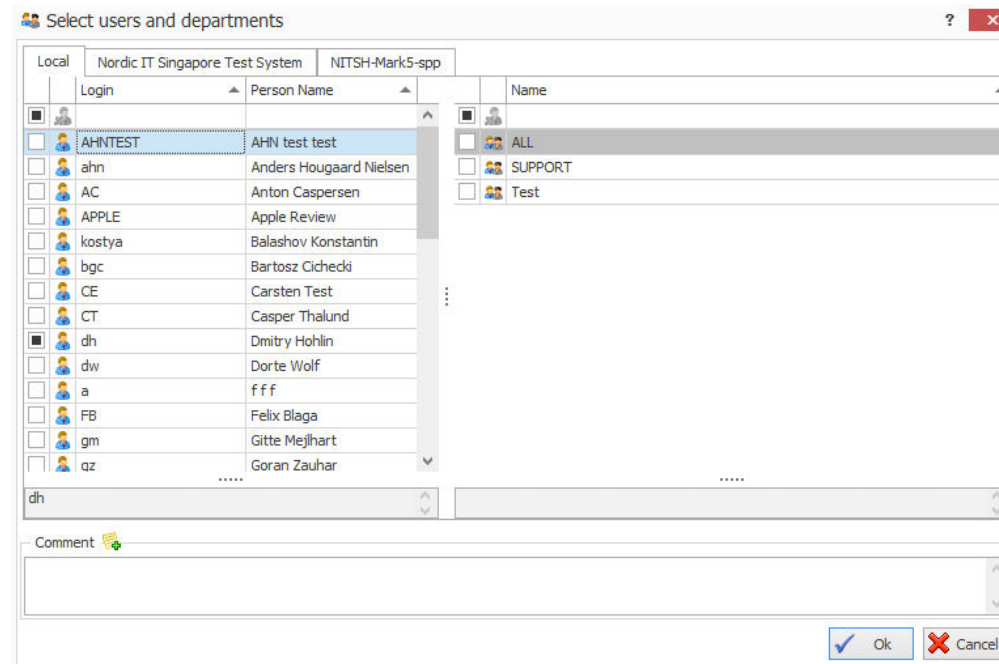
Select users and departments

?

Local | Nordic IT Singapore Test System | NITSH-Mark5-spp

| Login | Person Name |
|---|---|
| AHNTEST | AHN test test |
| ahn | Anders Hougaard Nielsen |
| AC | Anton Caspersen |
| APPLE | Apple Review |
| kostya | Balashov Konstantin |
| bgc | Bartosz Cichecki |
| CE | Carsten Test |
| CT | Casper Thalund |
| dh | Dmitry Hohlin |
| dw | Dorte Wolf |
| a | f f f |
| FB | Felix Blaga |
| gm | Gitte Mejlhart |
| gz | Goran Zauhar |

| Name |
|---|
| ALL |
| SUPPORT |
| Test |

dh

Comment

Ok

Cancel